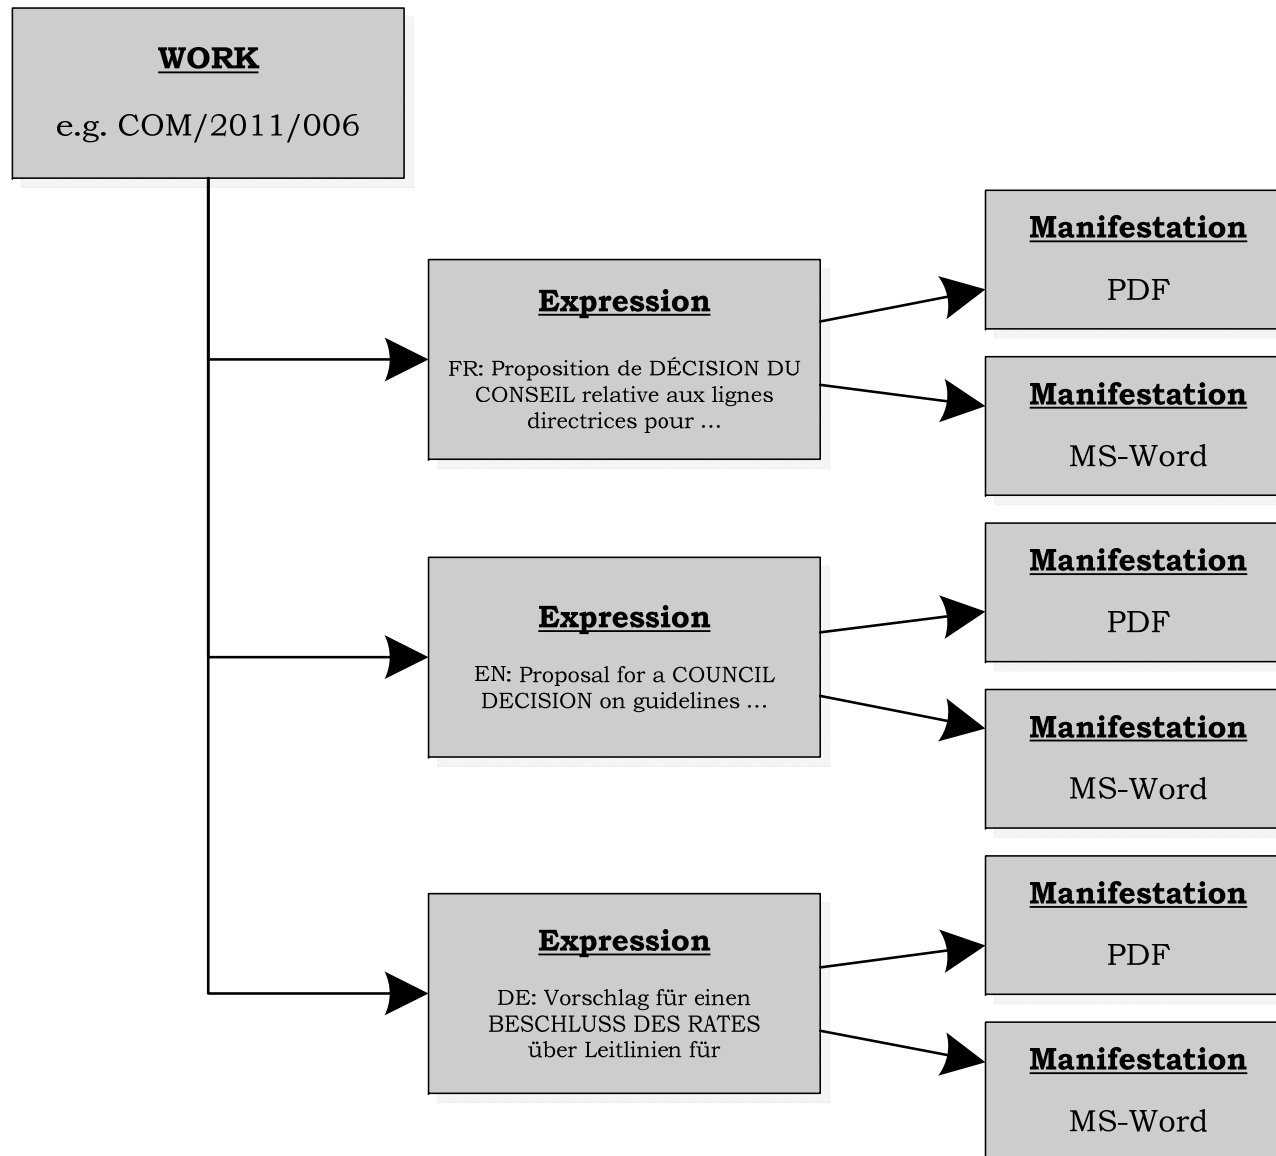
WORK

e.g. COM/2011/006

Expression

FR: Proposition de DÉCISION DU CONSEIL relative aux lignes directrices pour …

Manifestation

PDF

Manifestation

MS-Word

Expression

EN: Proposal for a COUNCIL DECISION on guidelines …

Manifestation

PDF

Manifestation

MS-Word

Expression

DE: Vorschlag für einen BESCHLUSS DES RATES über Leitlinien für

Manifestation

PDF

Manifestation

MS-Word